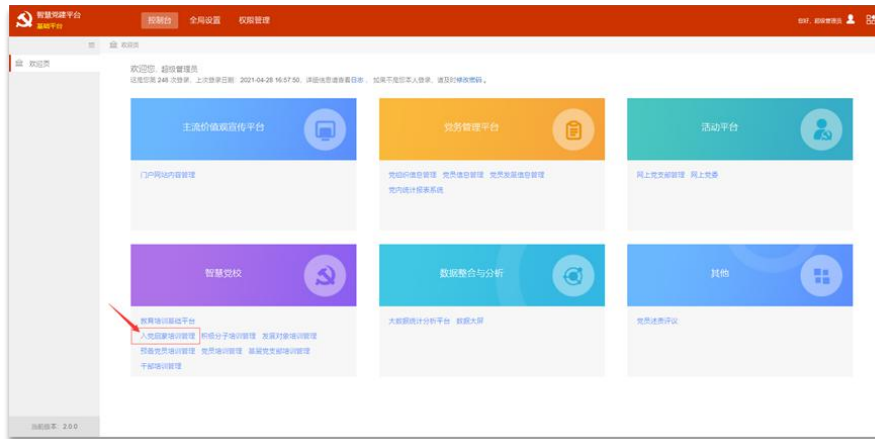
智慧党建平台
基础平台

控制台　全局设置　权限管理

您好，超级管理员

欢迎页

欢迎页

欢迎您，超级管理员
这是您第 246 次登录，上次登录日期：2021-04-28 16:57:50，详细信息请查看日志，如果不是您本人登录，请及时修改密码。

主流价值观宣传平台
门户网站内容管理

党务管理平台
党组织信息管理　党员信息管理　党员发展信息管理
党内统计报表系统

活动平台
网上党支部管理　网上党委

智慧党校
教育培训基础平台
入党积极分子培训管理　积极分子培训管理　发展对象培训管理
预备党员培训管理　党员培训管理　基层党支部培训管理
干部培训管理

数据整合与分析
大数据统计分析平台　数据大屏

其他
党员述责评议

当前版本：2.0.0